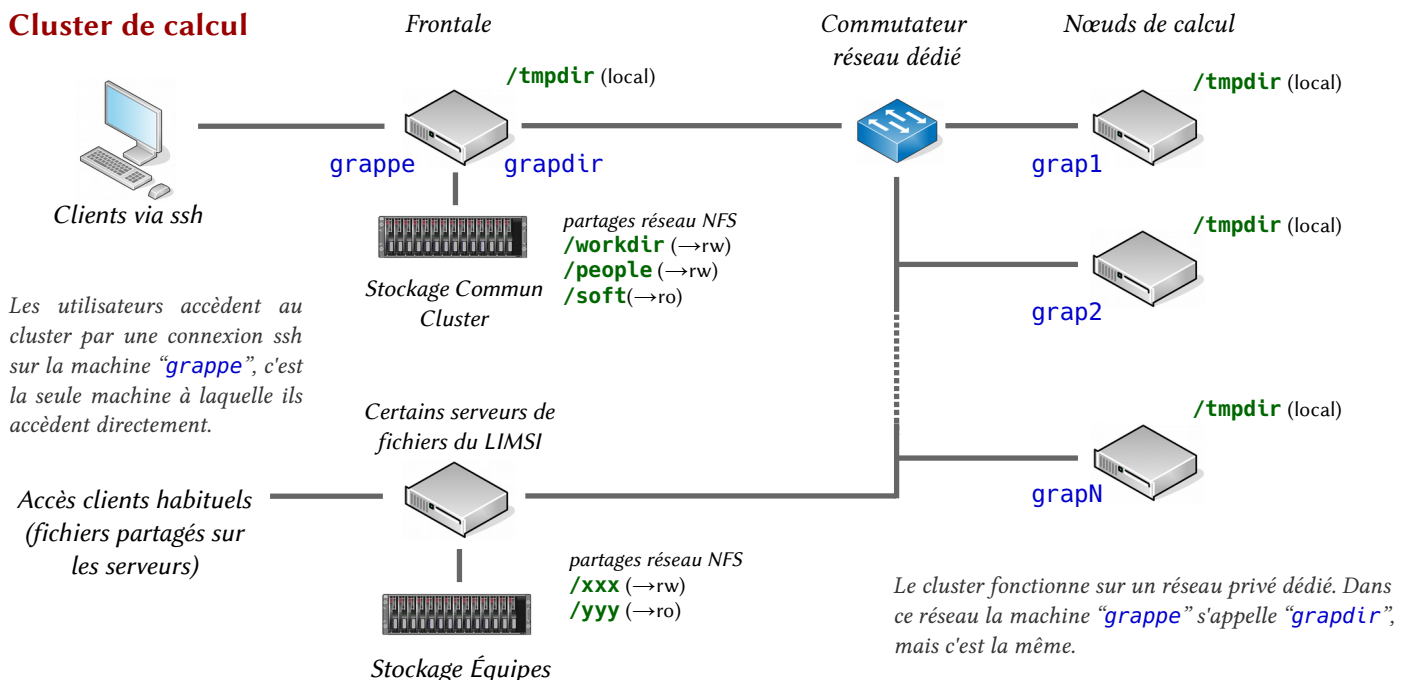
Cluster de calcul

Frontale

Commutateur réseau dédié

Nœuds de calcul

/tmpdir (local)

grappe grapdir

Clients via ssh

/tmpdir (local)

grap1

/tmpdir (local)

grap2

partages réseau NFS
/workdir (→rw)
/people (→rw)
/soft(→ro)

Stockage Commun Cluster

Les utilisateurs accèdent au cluster par une connexion ssh sur la machine "grappe", c'est la seule machine à laquelle ils accèdent directement.

Certains serveurs de fichiers du LIMSI

/tmpdir (local)

grapN

Accès clients habituels (fichiers partagés sur les serveurs)

partages réseau NFS
/xxx (→rw)
/yyy (→ro)

Stockage Équipes

Le cluster fonctionne sur un réseau privé dédié. Dans ce réseau la machine "grappe" s'appelle "grapdir", mais c'est la même.